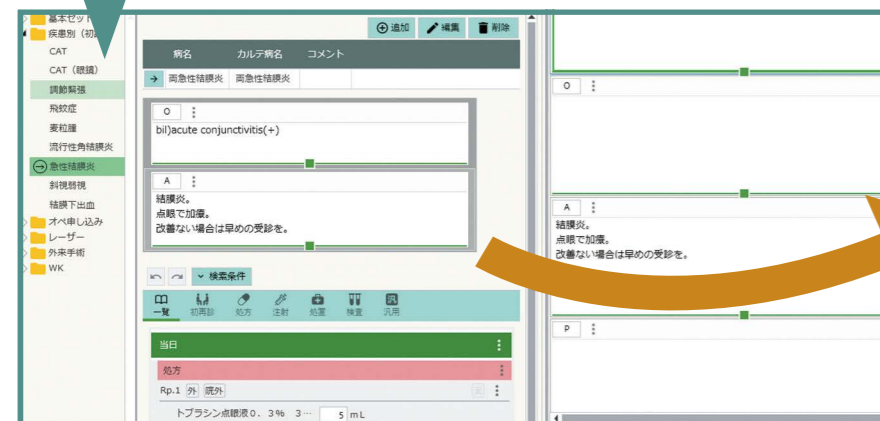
基本セット
疾患別（初
CAT
CAT（眼鏡）
調節緊張
飛蚊症
麦粒腫
流行性角結膜炎
急性結膜炎
斜視弱視
結膜下出血
オペ申し込み
レーザー
外来手術
WK

追加 編集 削除

| 病名 | カルテ病名 | コメント |
|---|---|---|
| 両急性結膜炎 | 両急性結膜炎 | |

O
bil)acute conjunctivitis(+)

A
結膜炎。
点眼で加療。
改善ない場合は早めの受診を。

検索条件

一覧 初再診 処方 注射 処置 検査 汎用

当日

処方

Rp.1 外 院外

トブラシン点眼液0．3% 3… 5 mL

O

A
結膜炎。
点眼で加療。
改善ない場合は早めの受診を。

P